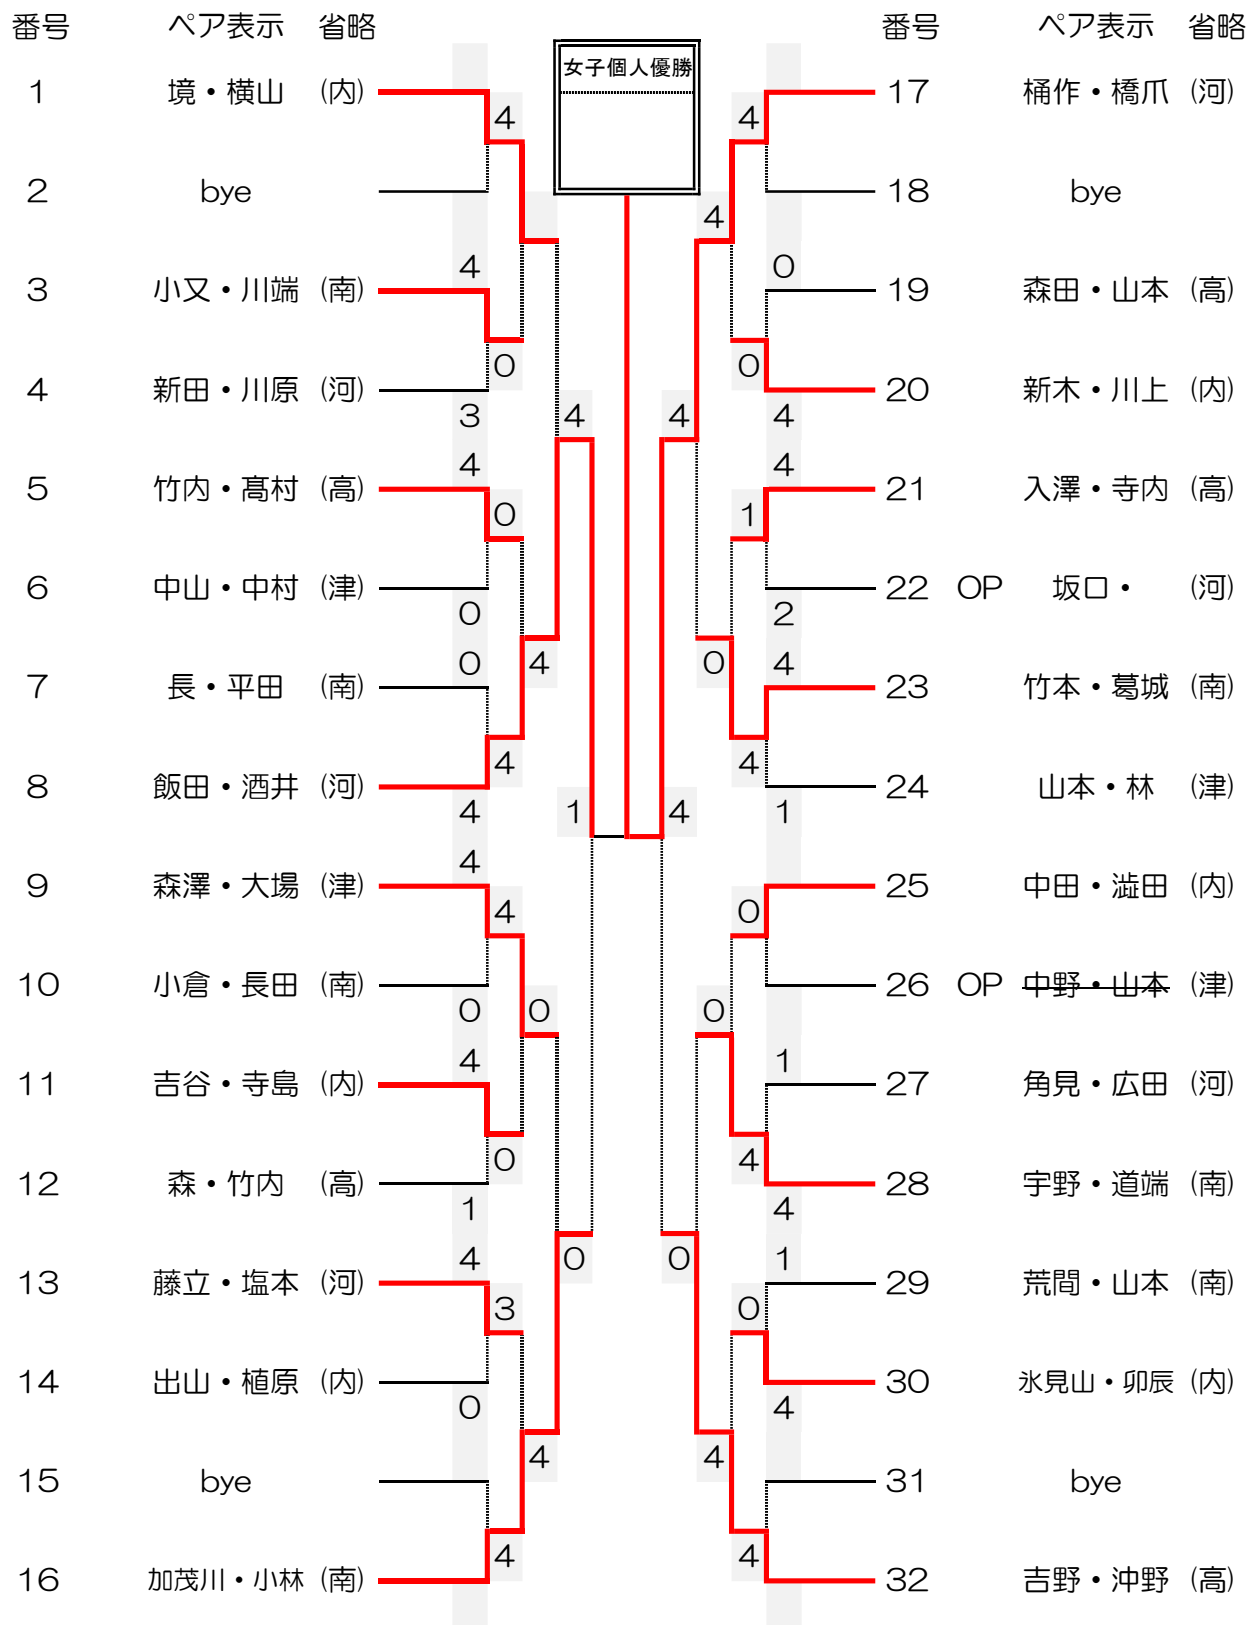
番号 ペア表示 省略

1 境・横山 (内)
2 bye
3 小又・川端 (南)
4 新田・川原 (河)
5 竹内・髙村 (高)
6 中山・中村 (津)
7 長・平田 (南)
8 飯田・酒井 (河)
9 森澤・大場 (津)
10 小倉・長田 (南)
11 吉谷・寺島 (内)
12 森・竹内 (高)
13 藤立・塩本 (河)
14 出山・植原 (内)
15 bye
16 加茂川・小林 (南)

女子個人優勝

4 4 0 3 4 0 0 0 4 4 4 4 0 4 0 1 4 3 0 4 4 4 4 0 4 4 1 0 4 4

番号 ペア表示 省略

17 桶作・橋爪 (河)
18 bye
19 森田・山本 (高)
20 新木・川上 (内)
21 入澤・寺内 (高)
22 OP 坂口・ (河)
23 竹本・葛城 (南)
24 山本・林 (津)
25 中田・澁田 (内)
26 OP 中野・山本 (津)
27 角見・広田 (河)
28 宇野・道端 (南)
29 荒間・山本 (南)
30 氷見山・卯辰 (内)
31 bye
32 吉野・沖野 (高)

4 4 0 0 4 4 4 1 2 0 4 4 4 1 4 0 0 0 1 4 4 0 1 0 4 4 4 4